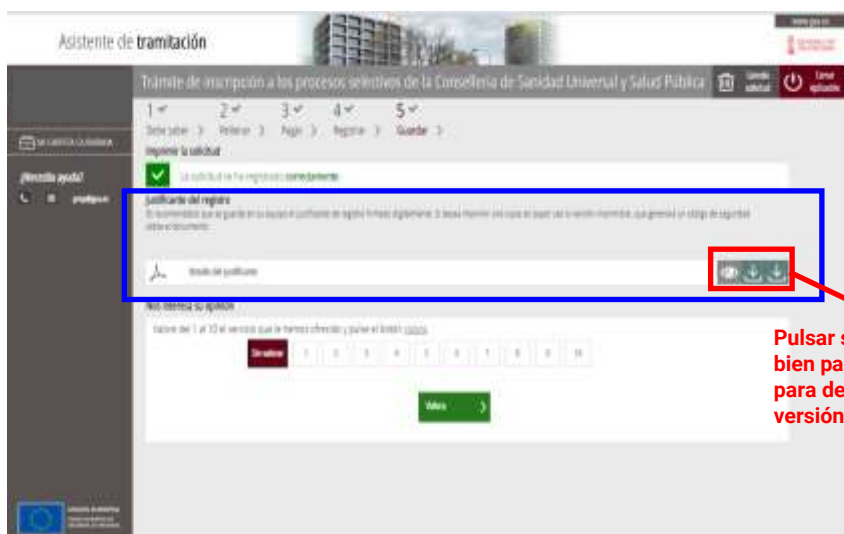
Asistente de tramitación

Trámite de inscripción a los procesos selectivos de la Conselleria de Sanidad Universal y Salud Pública

Cerrar aplicación

1 ✓ Debe saber
2 ✓ Rellenar
3 ✓ Pagar
4 ✓ Registrar
5 ✓ Guardar

MI CARPETA CIUDADANA

¿Necesita ayuda?

Imprimir la solicitud

La solicitud se ha registrado correctamente

Justificante del registro

Es recomendable que se guarde en su equipo el justificante de registro firmado digitalmente. Si desea imprimir una copia en papel use la versión imprimible, que generará un código de seguridad sobre el documento.

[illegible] del justificante

Nos interesa su opinión

Valore del 1 al 10 el servicio que le hemos ofrecido y pulse el botón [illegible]

Sin valorar 1 2 3 4 5 6 7 8 9 10

Valorar

Pulsar s
bien pa
para de
versión